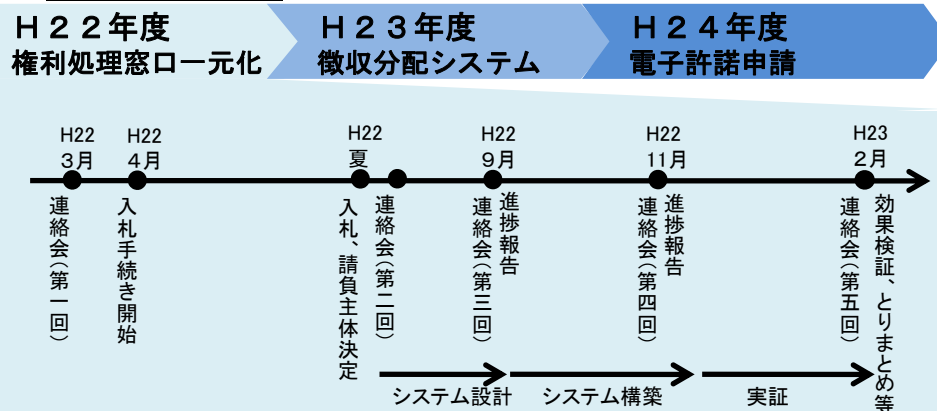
Ｈ２２年度
権利処理窓口一元化

Ｈ２３年度
徴収分配システム

Ｈ２４年度
電子許諾申請

H22 3月
連絡会（第一回）

H22 4月
入札手続き開始

H22 夏
入札、請負主体決定

連絡会（第二回）

H22 9月
連絡会（第三回）
進捗報告

H22 11月
連絡会（第四回）
進捗報告

H23 2月
連絡会（第五回）

効果検証、とりまとめ等

システム設計
システム構築
実証